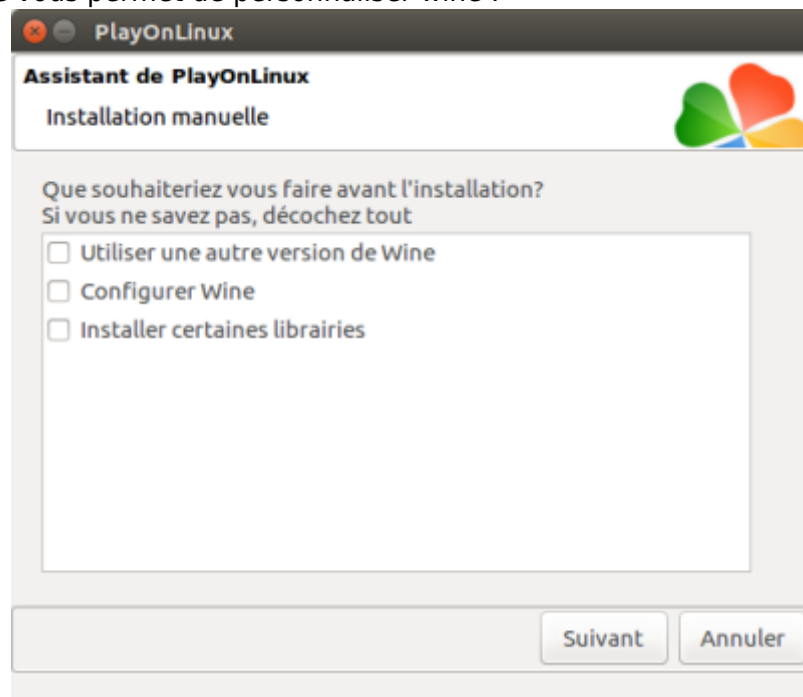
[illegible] vous permet de personnaliser Wine :

PlayOnLinux

Assistant de PlayOnLinux

Installation manuelle

Que souhaiteriez vous faire avant l'installation?
Si vous ne savez pas, décochez tout

Utiliser une autre version de Wine

Configurer Wine

Installer certaines librairies

Suivant

Annuler